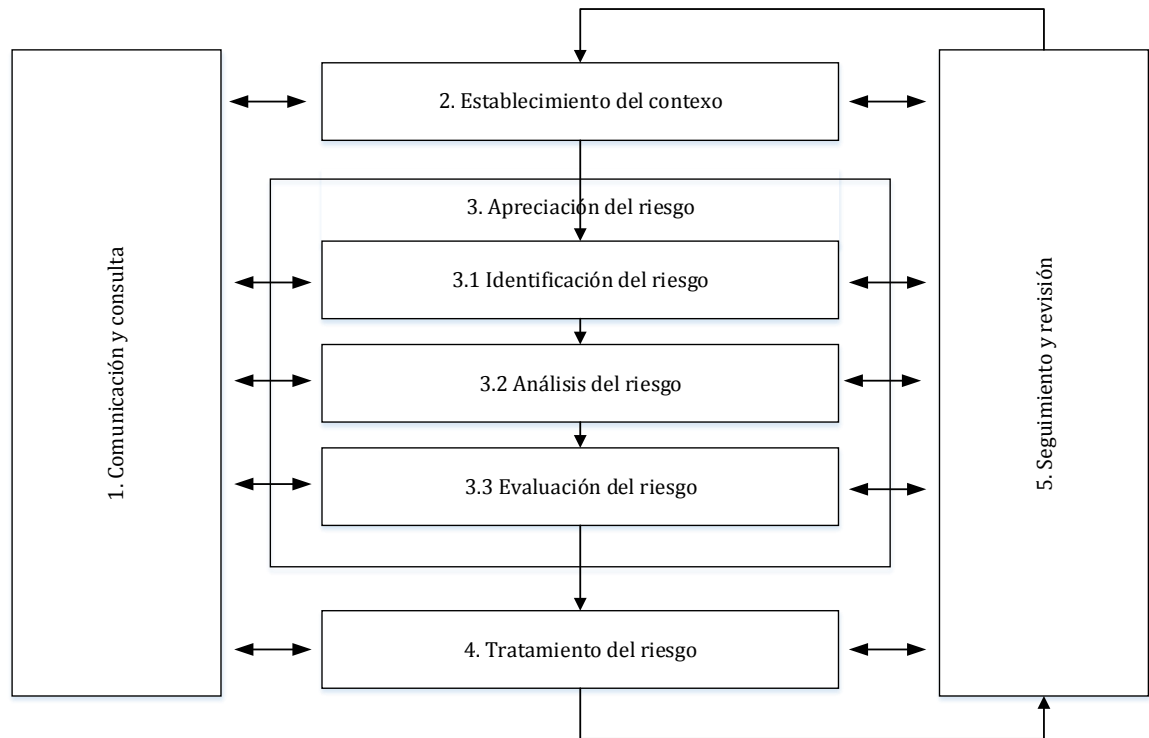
1. Comunicación y consulta

2. Establecimiento del contexo

3. Apreciación del riesgo

3.1 Identificación del riesgo

3.2 Análisis del riesgo

3.3 Evaluación del riesgo

4. Tratamiento del riesgo

5. Seguimiento y revisión